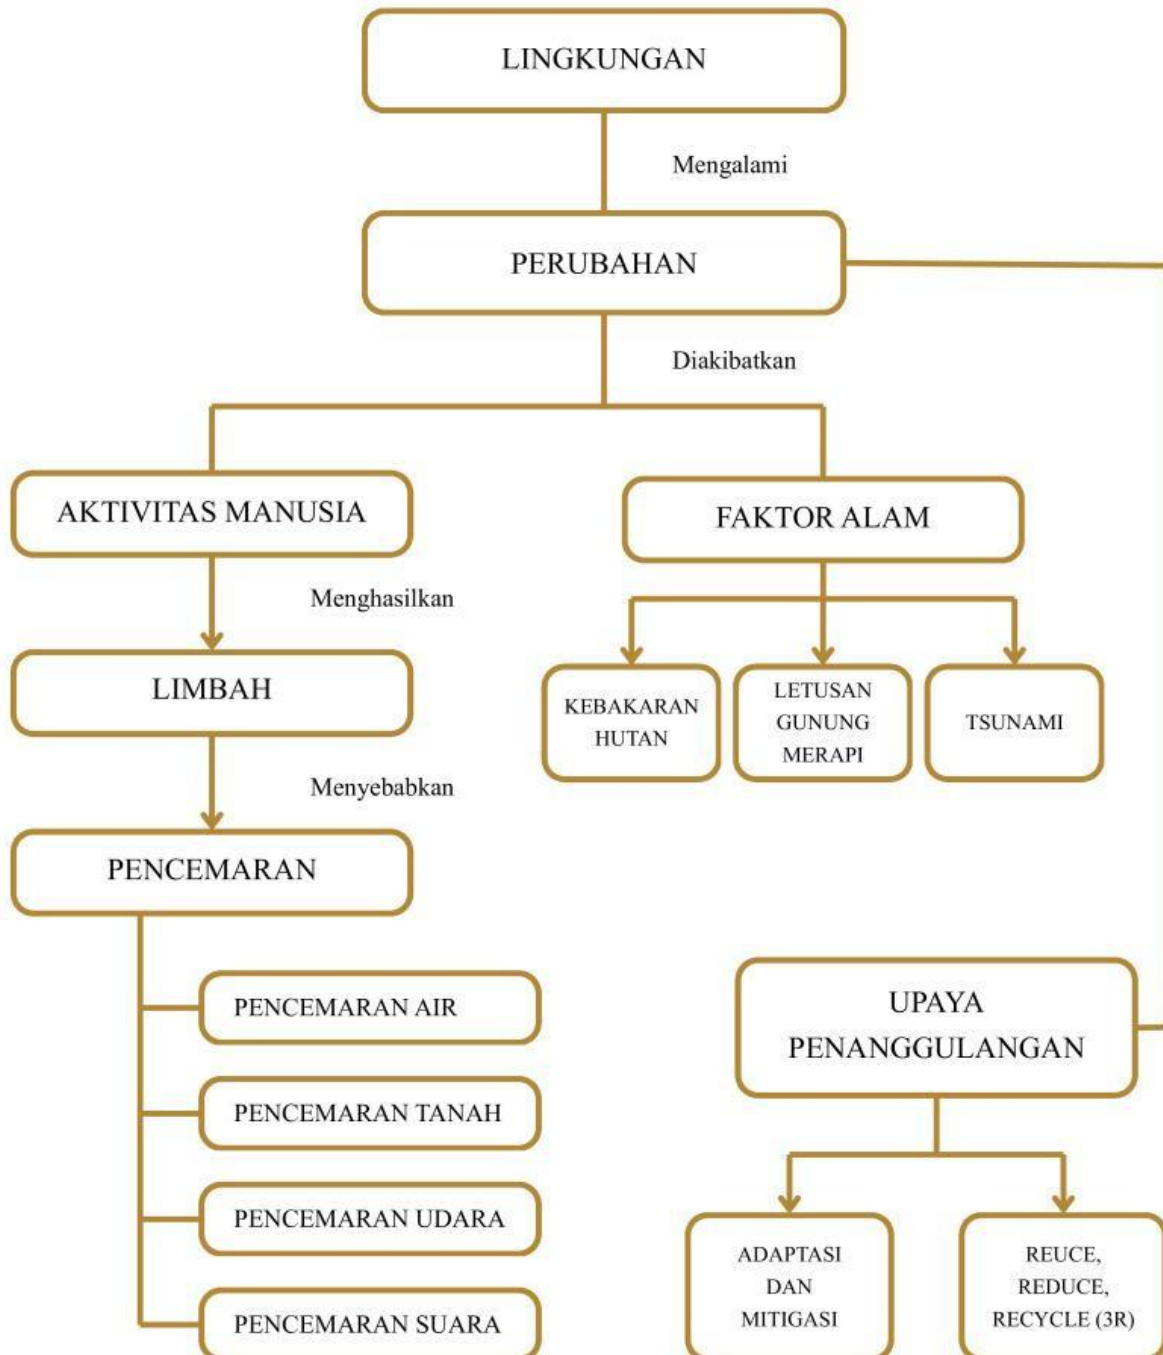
LINGKUNGAN

Mengalami

PERUBAHAN

Diakibatkan

AKTIVITAS MANUSIA

FAKTOR ALAM

Menghasilkan

LIMBAH

KEBAKARAN HUTAN

LETUSAN GUNUNG MERAPI

TSUNAMI

Menyebabkan

PENCEMARAN

PENCEMARAN AIR

PENCEMARAN TANAH

PENCEMARAN UDARA

PENCEMARAN SUARA

UPAYA PENANGGULANGAN

ADAPTASI DAN MITIGASI

REUCE, REDUCE, RECYCLE (3R)